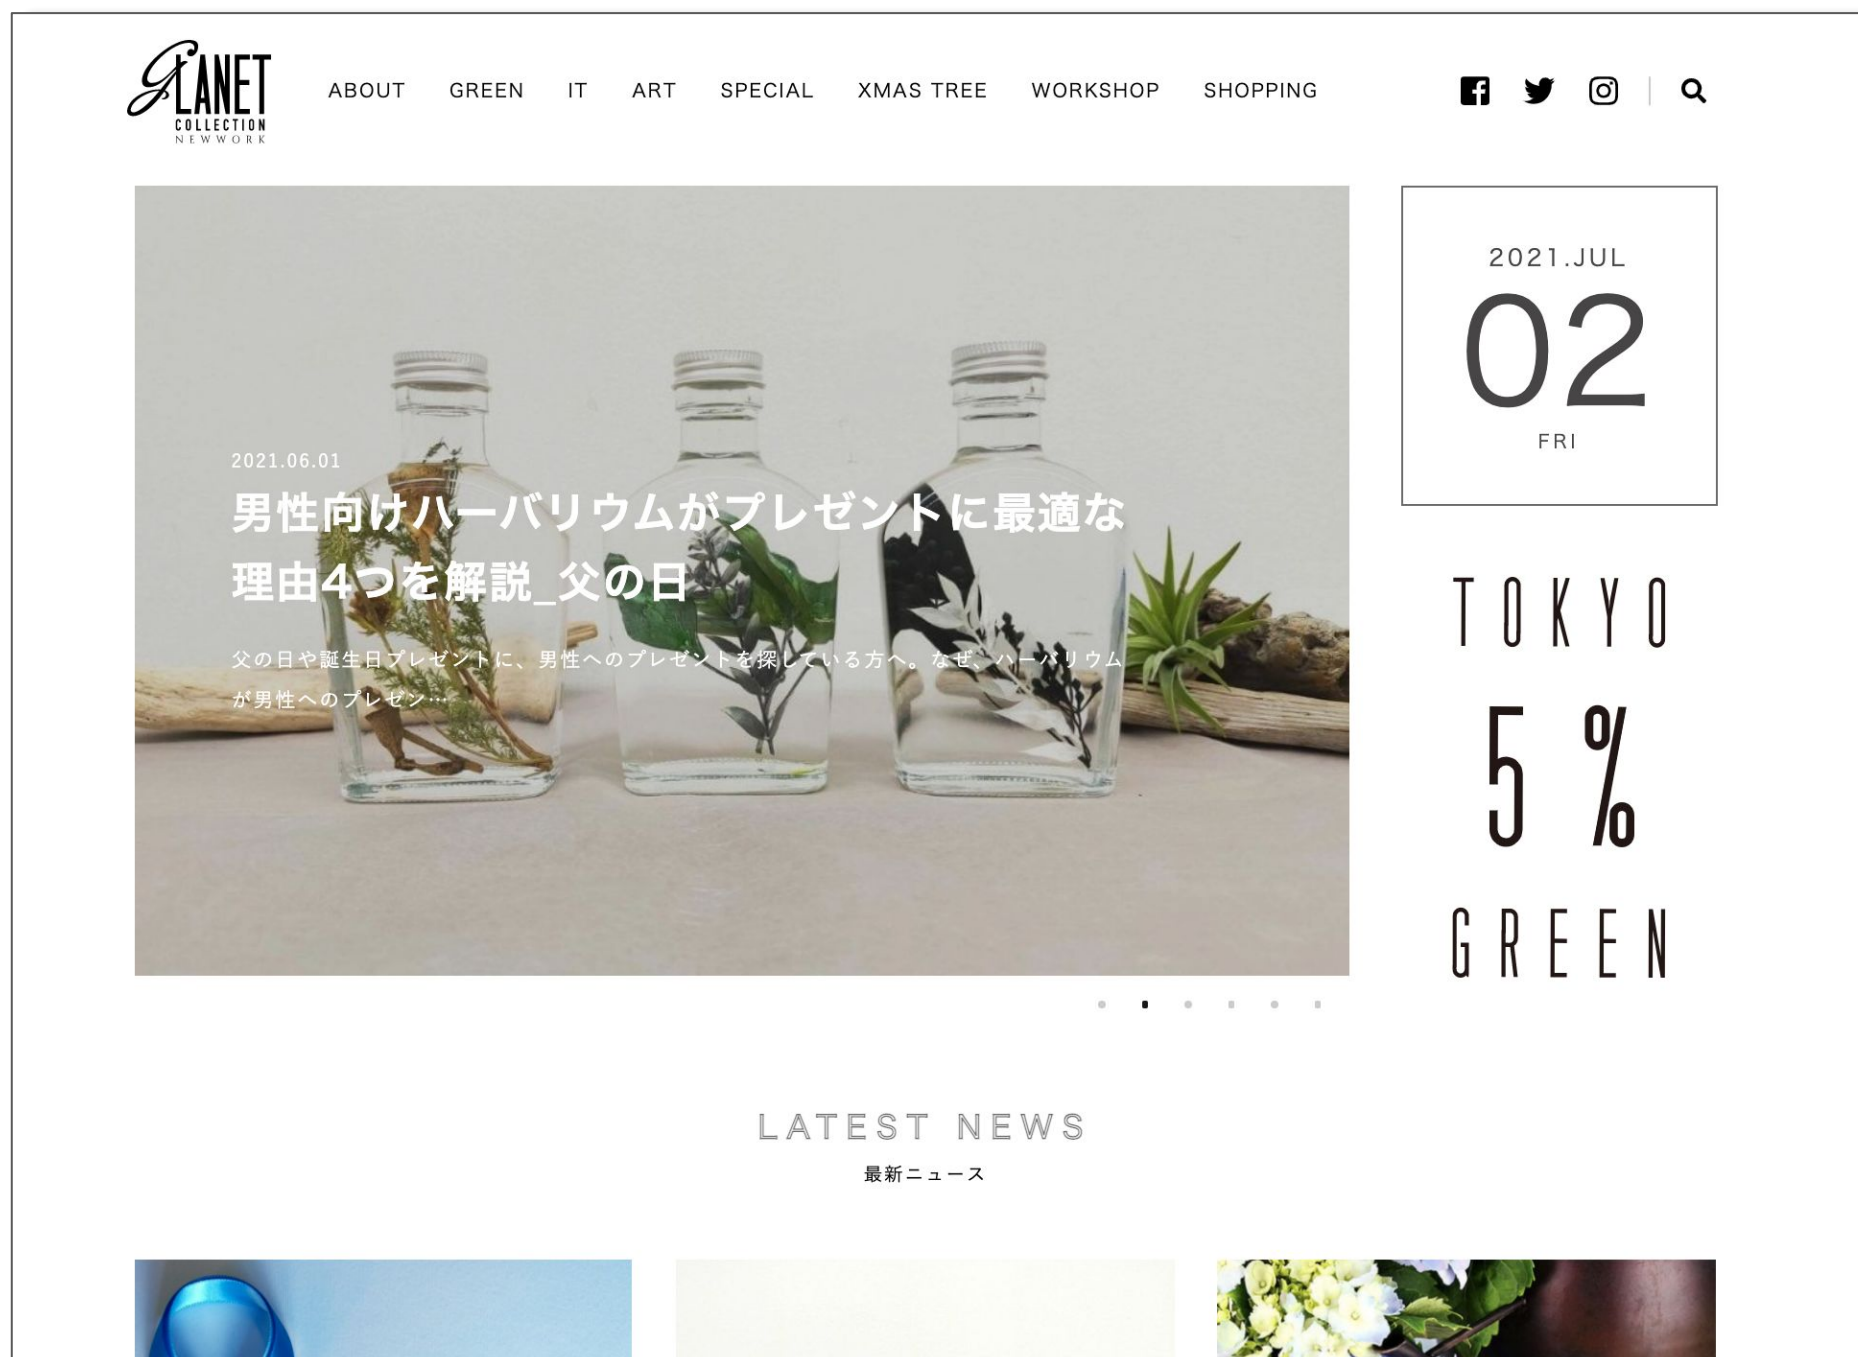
GLANET COLLECTION NEWWORK

ABOUT GREEN IT ART SPECIAL XMAS TREE WORKSHOP SHOPPING

2021.06.01

男性向けハーバリウムがプレゼントに最適な理由4つを解説_父の日

父の日や誕生日プレゼントに、男性へのプレゼントを探している方へ。なぜ、ハーバリウムが男性へのプレゼン…

2021.JUL
02
FRI

TOKYO
5%
GREEN

LATEST NEWS
最新ニュース